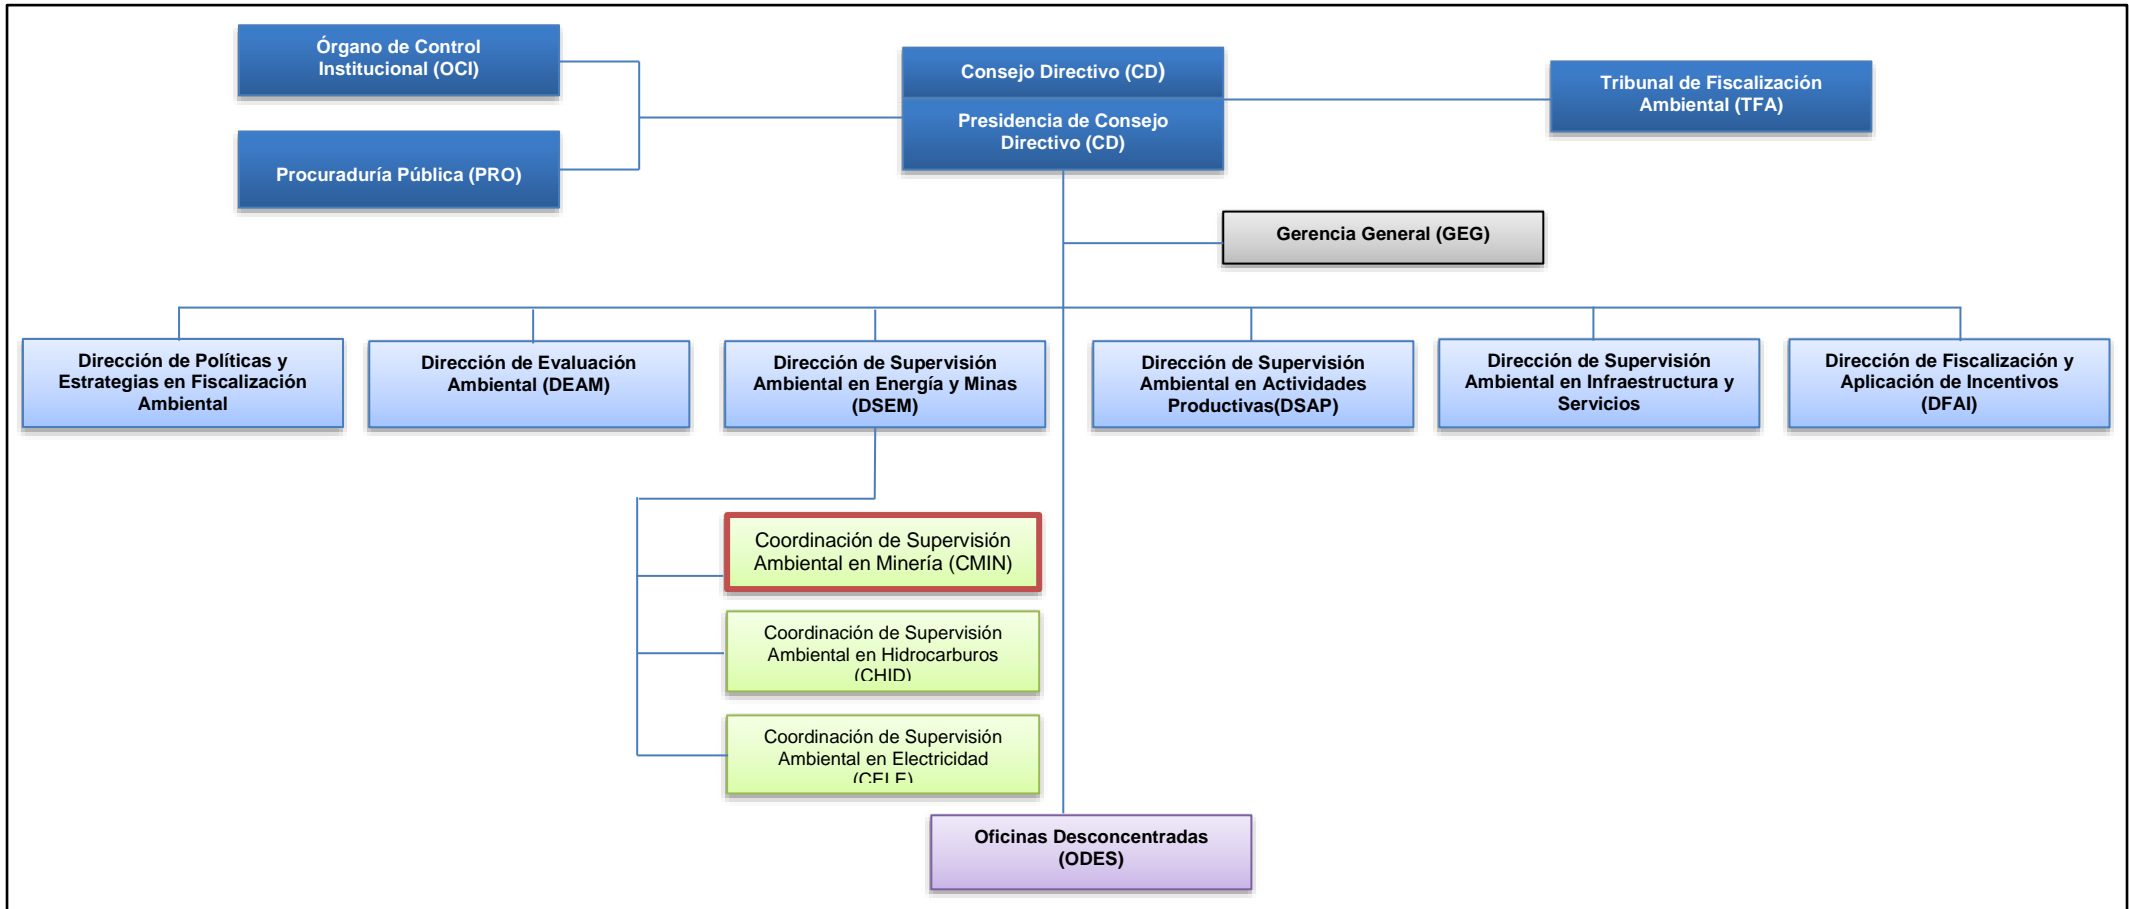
Órgano de Control Institucional (OCI)

Procuraduría Pública (PRO)

Consejo Directivo (CD)

Presidencia de Consejo Directivo (CD)

Tribunal de Fiscalización Ambiental (TFA)

Gerencia General (GEG)

Dirección de Políticas y Estrategias en Fiscalización Ambiental

Dirección de Evaluación Ambiental (DEAM)

Dirección de Supervisión Ambiental en Energía y Minas (DSEM)

Dirección de Supervisión Ambiental en Actividades Productivas(DSAP)

Dirección de Supervisión Ambiental en Infraestructura y Servicios

Dirección de Fiscalización y Aplicación de Incentivos (DFAI)

Coordinación de Supervisión Ambiental en Minería (CMIN)

Coordinación de Supervisión Ambiental en Hidrocarburos (CHID)

Coordinación de Supervisión Ambiental en Electricidad (CELE)

Oficinas Desconcentradas (ODES)